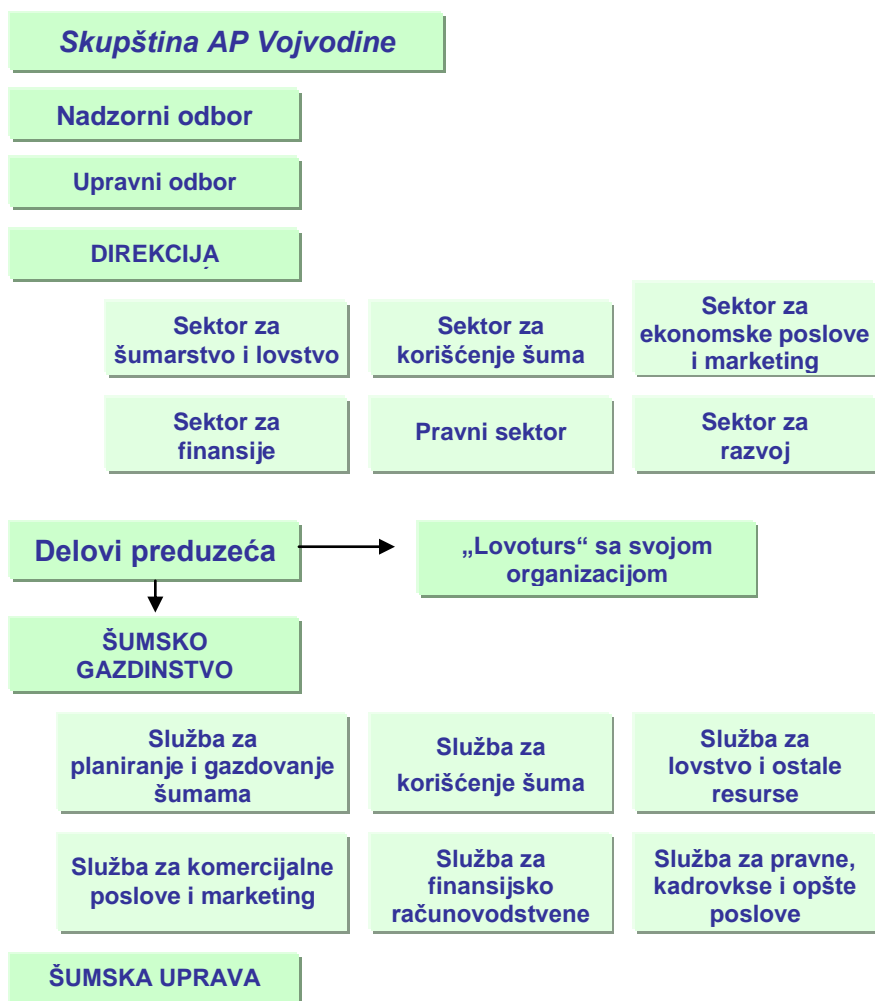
Skupština AP Vojvodine

Nadzorni odbor

Upravni odbor

DIREKCIJA

Sektor za šumarstvo i lovstvo

Sektor za korišćenje šuma

Sektor za ekonomske poslove i marketing

Sektor za finansije

Pravni sektor

Sektor za razvoj

Delovi preduzeća

„Lovoturs“ sa svojom organizacijom

ŠUMSKO GAZDINSTVO

Služba za planiranje i gazdovanje šumama

Služba za korišćenje šuma

Služba za lovstvo i ostale resurse

Služba za komercijalne poslove i marketing

Služba za finansijsko računovodstvene

Služba za pravne, kadrovkse i opšte poslove

ŠUMSKA UPRAVA